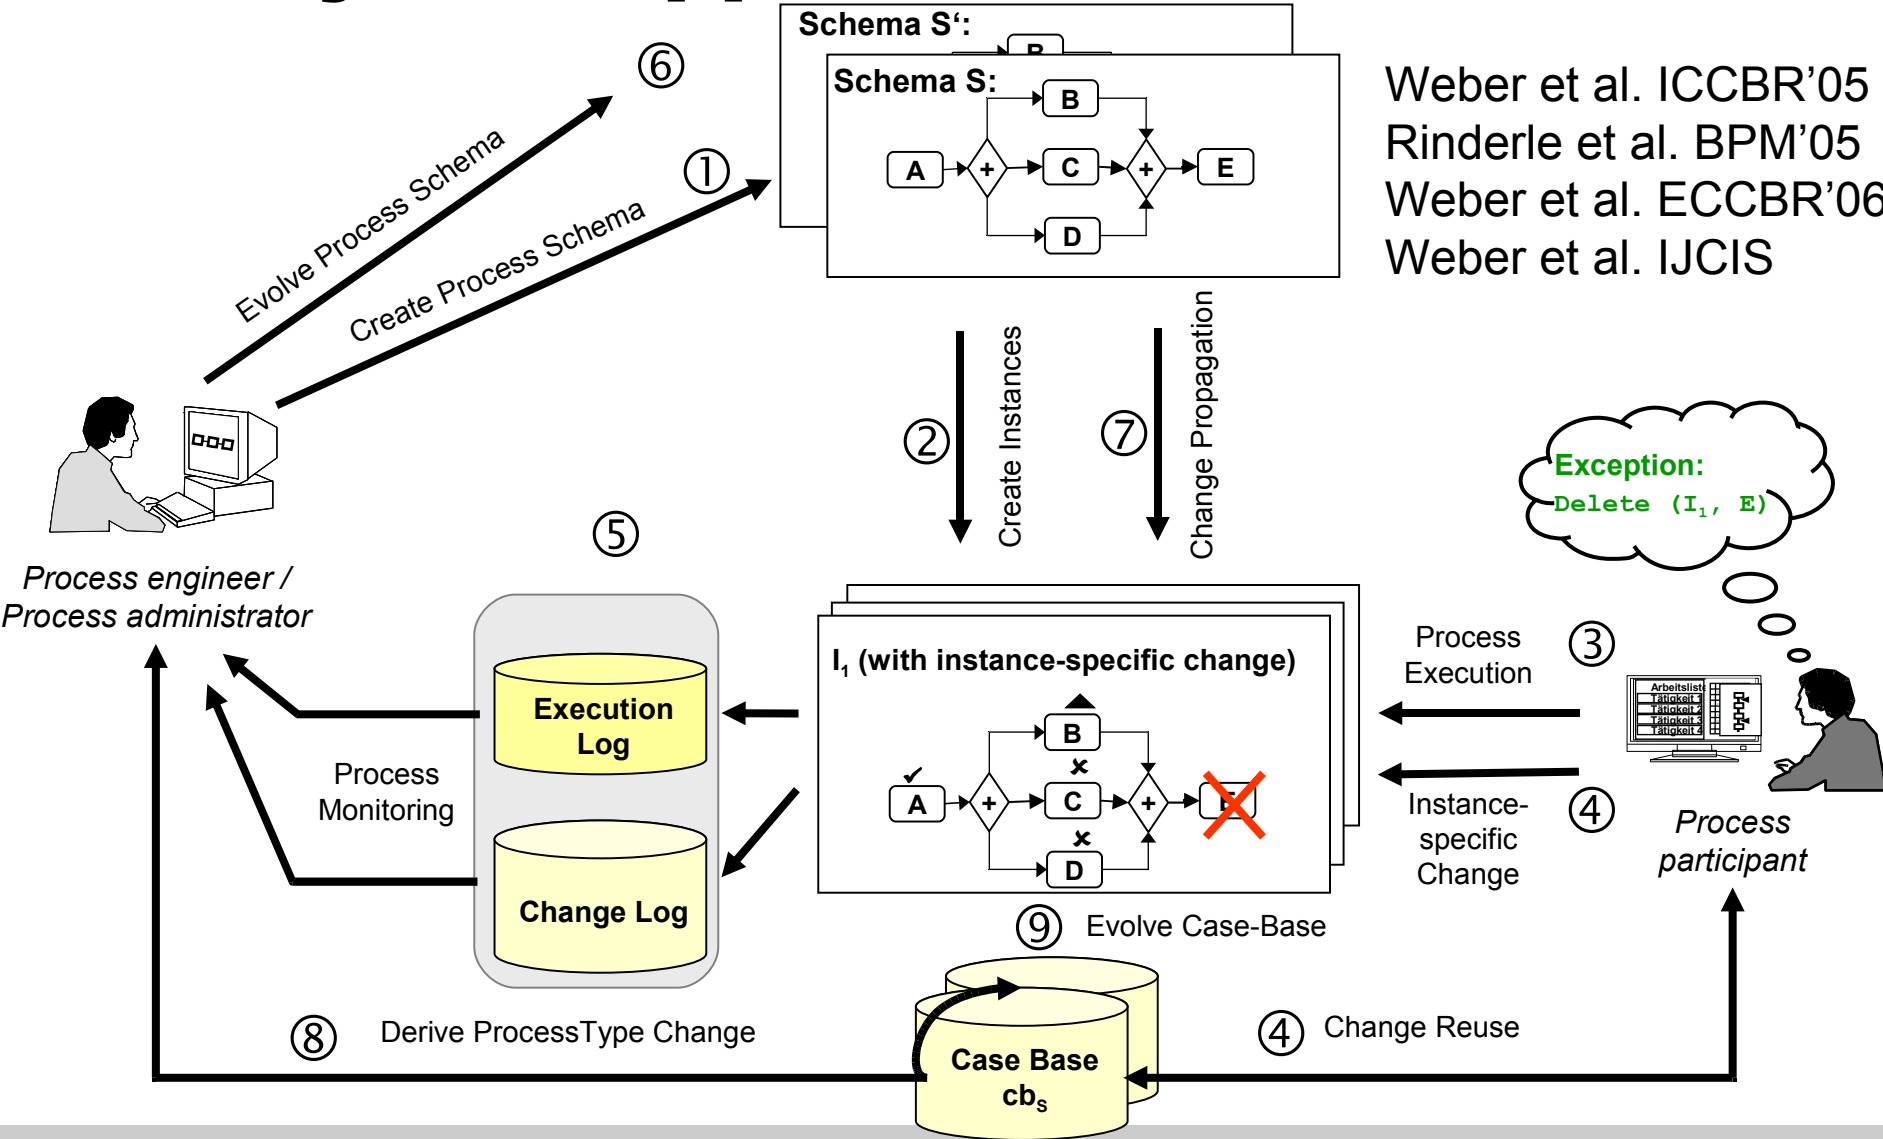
Schema S‘:

Schema S:

B

A

+

C

+

E

D

Weber et al. ICCBR’05
Rinderle et al. BPM’05
Weber et al. ECCBR’06
Weber et al. IJCIS

⑥

Evolve Process Schema

①

Create Process Schema

②

Create Instances

⑦

Change Propagation

Exception:
Delete ($I_1$, E)

⑤

Process engineer / Process administrator

Execution Log

Change Log

Process Monitoring

$I_1$ (with instance-specific change)

A

+

B

C

D

+

E

Process Execution

③

Instance-specific Change

④

Arbeitsliste
Tätigkeit 1
Tätigkeit 2
Tätigkeit 3
Tätigkeit 4

Process participant

⑨ Evolve Case-Base

⑧ Derive ProcessType Change

Case Base
$cb_S$

④ Change Reuse